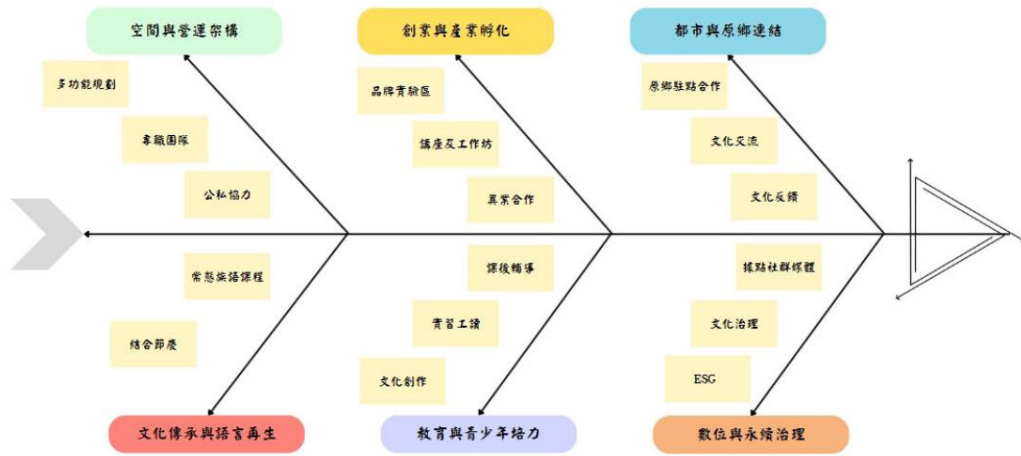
空間與營運架構

多功能規劃

專職團隊

公私協力

創業與產業孵化

品牌實驗區

講座及工作坊

異業合作

都市與原鄉連結

原鄉駐點合作

文化交流

文化反饋

常態族語課程

結合節慶

文化傳承與語言再生

課後輔導

實習工讀

文化創作

教育與青少年培力

據點社群媒體

文化治理

ESG

數位與永續治理